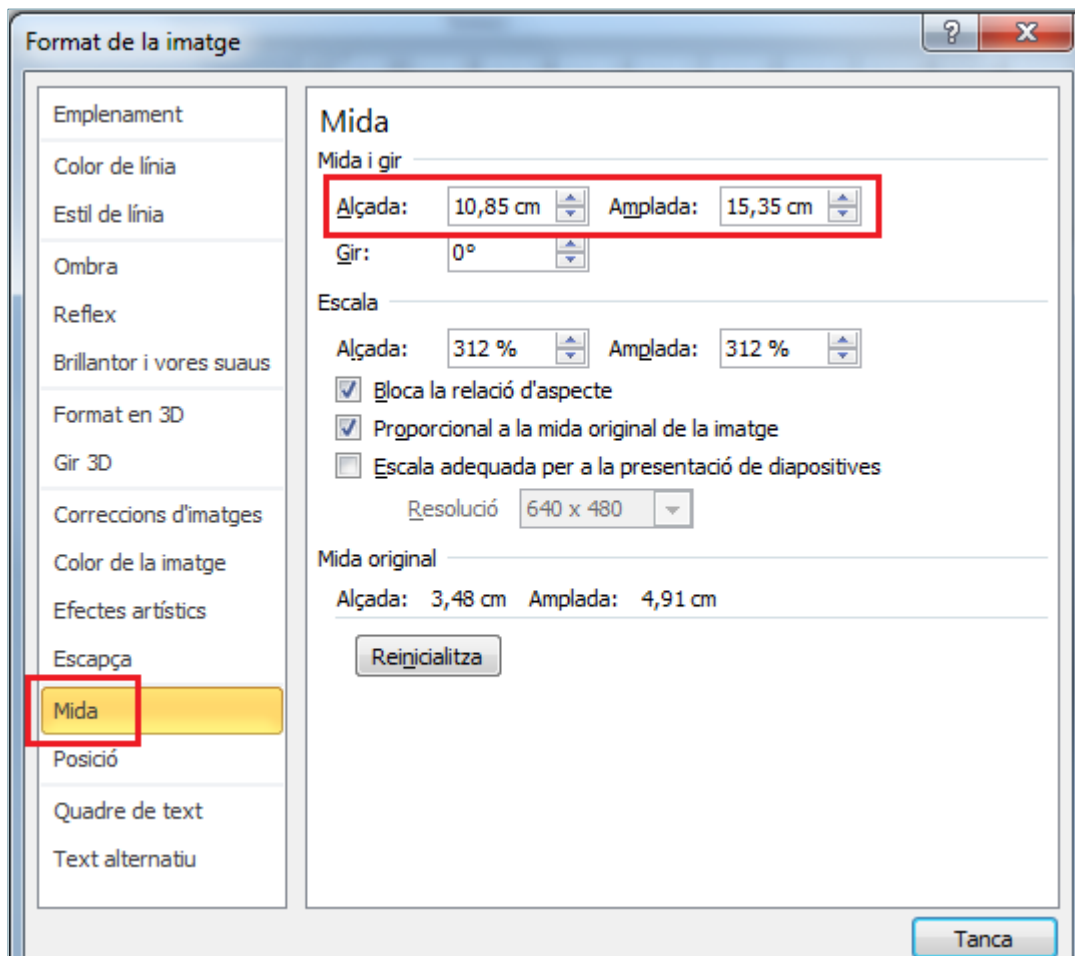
Format de la imatge

?

X

Emplenament
Color de línia
Estil de línia
Ombra
Reflex
Brillantor i vores suaus
Format en 3D
Gir 3D
Correccions d'imatges
Color de la imatge
Efectes artístics
Escapça
Mida
Posició
Quadre de text
Text alternatiu

Mida

Mida i gir

Alçada: 10,85 cm Amplada: 15,35 cm

Gir: 0°

Escala

Alçada: 312 % Amplada: 312 %

Bloca la relació d'aspecte

Proporcional a la mida original de la imatge

Escala adequada per a la presentació de diapositives

Resolució 640 x 480

Mida original

Alçada: 3,48 cm Amplada: 4,91 cm

Reinicialitza

Tanca